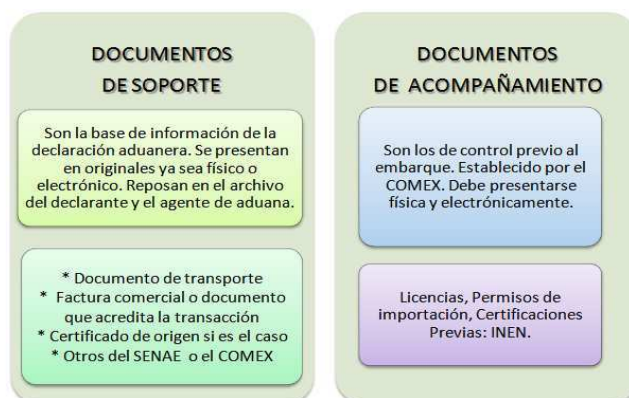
DOCUMENTOS
DE SOPORTE

Son la base de información de la declaración aduanera. Se presentan en originales ya sea físico o electrónico. Reposan en el archivo del declarante y el agente de aduana.

* Documento de transporte
* Factura comercial o documento que acredita la transacción
* Certificado de origen si es el caso
* Otros del SENAE o el COMEX

DOCUMENTOS
DE ACOMPAÑAMIENTO

Son los de control previo al embarque. Establecido por el COMEX. Debe presentarse física y electrónicamente.

Licencias, Permisos de importación, Certificaciones Previas: INEN.